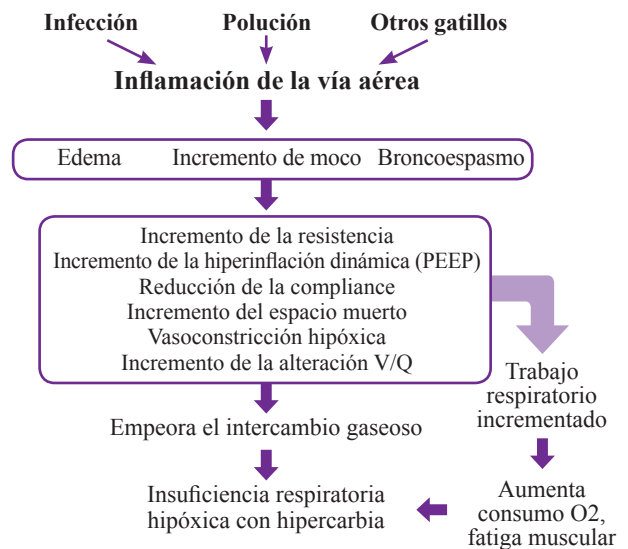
Infección Polución Otros gatillos

Inflamación de la vía aérea

Edema Incremento de moco Broncoespasmo

Incremento de la resistencia
Incremento de la hiperinflación dinámica (PEEP)
Reducción de la compliance
Incremento del espacio muerto
Vasoconstricción hipóxica
Incremento de la alteración V/Q

Trabajo respiratorio incrementado

Empeora el intercambio gaseoso

Aumenta consumo O2, fatiga muscular

Insuficiencia respiratoria hipóxica con hipercarbia